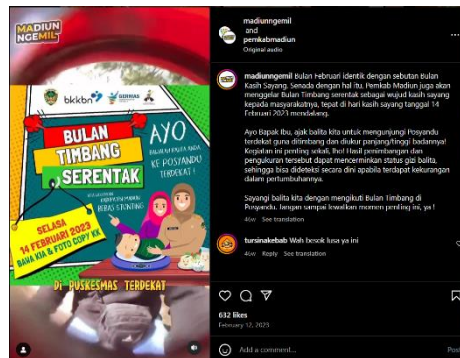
MADIUN NGEMIL

bkkbn GERMAS

BULAN TIMBANG SERENTAK

AYO BAWA BALITA ANDA KE POSYANDU TERDEKAT!

BERSAMA KITA PERCEPAT PENURUNAN STUNTING

SELASA 14 FEBRUARI 2023 BAWA KIA & FOTO COPY KK

Di PUSKESMAS TERDEKAT

madiunngemil and pemkabmadiun
Original audio

madiunngemil Bulan Februari identik dengan sebutan Bulan Kasih Sayang. Senada dengan hal itu, Pemkab Madiun juga akan menggelar Bulan Timbang serentak sebagai wujud kasih sayang kepada masyarakatnya, tepat di hari kasih sayang tanggal 14 Februari 2023 mendatang.

Ayo Bapak Ibu, ajak balita kita untuk mengunjungi Posyandu terdekat guna ditimbang dan diukur panjang/tinggi badannya! Kegiatan ini penting sekali, lho! Hasil penimbangan dan pengukuran tersebut dapat mencerminkan status gizi balita, sehingga bisa dideteksi secara dini apabila terdapat kekurangan dalam pertumbuhannya.

Sayangi balita kita dengan mengikuti Bulan Timbang di Posyandu. Jangan sampai lewatkan momen penting ini, ya !

46w See translation

tursinakebab Wah besok lusa ya ini

46w Reply See translation

632 likes
February 12, 2023

Add a comment...
Post